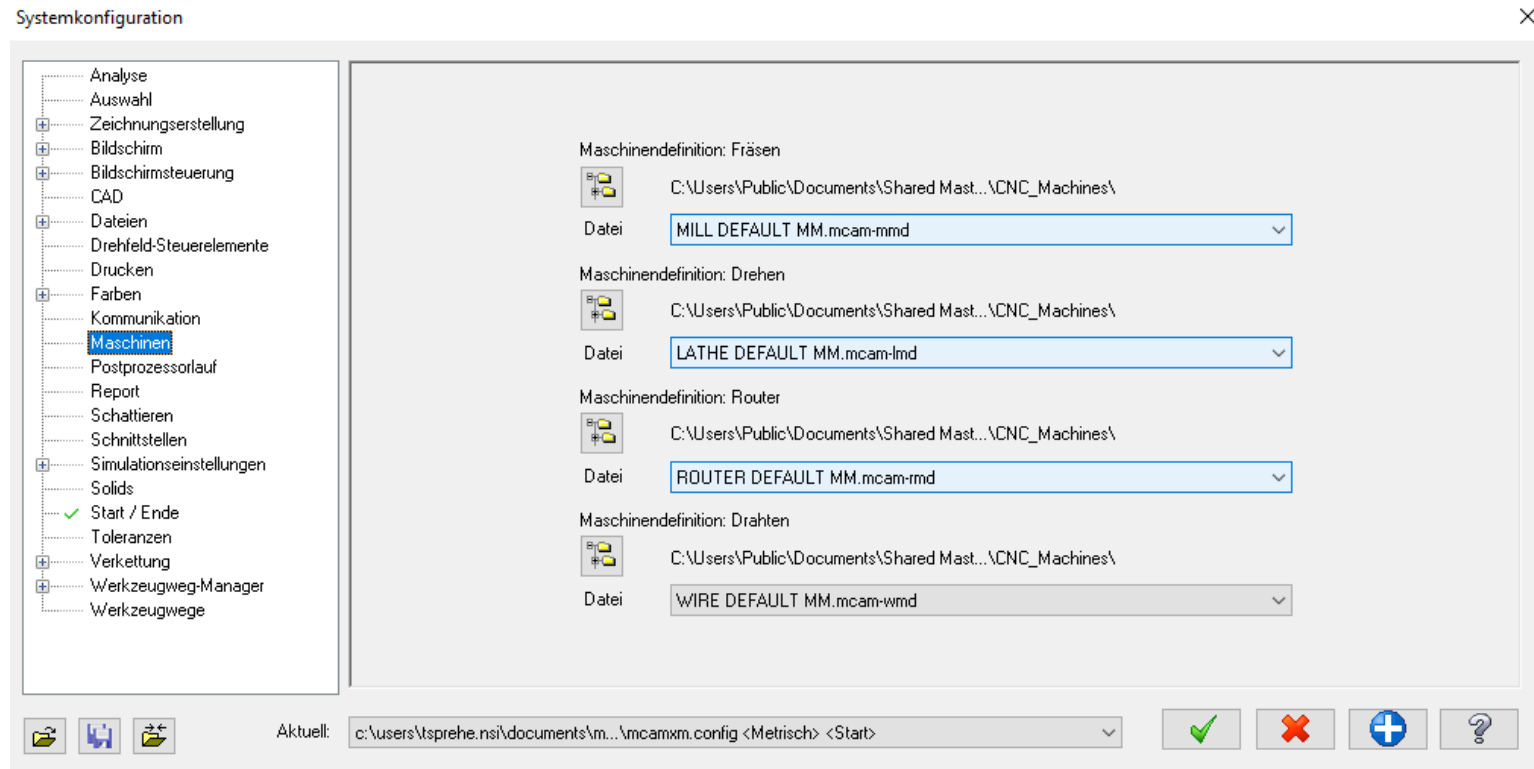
Systemkonfiguration

Analyse
Auswahl
Zeichnungserstellung
Bildschirm
Bildschirmsteuerung
CAD
Dateien
Drehfeld-Steuerelemente
Drucken
Farben
Kommunikation
Maschinen
Postprozessorlauf
Report
Schattieren
Schnittstellen
Simulationseinstellungen
Solids
Start / Ende
Toleranzen
Verkettung
Werkzeugweg-Manager
Werkzeugwege

Maschinendefinition: Fräsen
C:\Users\Public\Documents\Shared Mast...\CNC_Machines\
Datei
MILL DEFAULT MM.mcam-mmd

Maschinendefinition: Drehen
C:\Users\Public\Documents\Shared Mast...\CNC_Machines\
Datei
LATHE DEFAULT MM.mcam-lmd

Maschinendefinition: Router
C:\Users\Public\Documents\Shared Mast...\CNC_Machines\
Datei
ROUTER DEFAULT MM.mcam-rmd

Maschinendefinition: Drahten
C:\Users\Public\Documents\Shared Mast...\CNC_Machines\
Datei
WIRE DEFAULT MM.mcam-wmd

Aktuell:
c:\users\tsprehe.nsi\documents\m...\mcamxm.config <Metrisch> <Start>